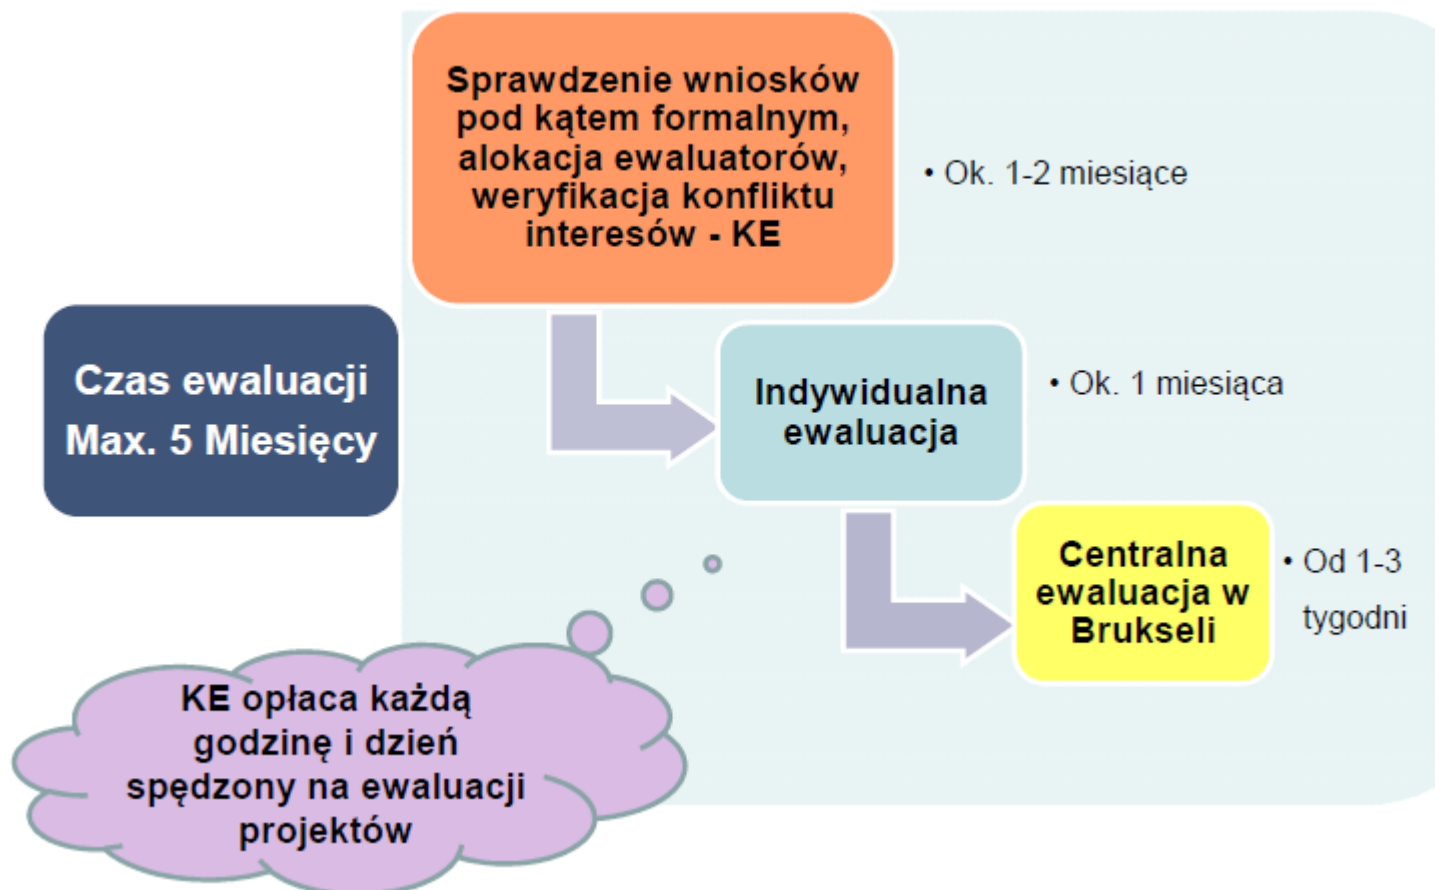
Czas ewaluacji
Max. 5 Miesięcy

Sprawdzenie wniosków pod kątem formalnym, alokacja ewaluatorów, weryfikacja konfliktu interesów - KE

• Ok. 1-2 miesiące

Indywidualna ewaluacja

• Ok. 1 miesiąca

Centralna ewaluacja w Brukseli

• Od 1-3 tygodni

KE opłaca każdą godzinę i dzień spędzony na ewaluacji projektów